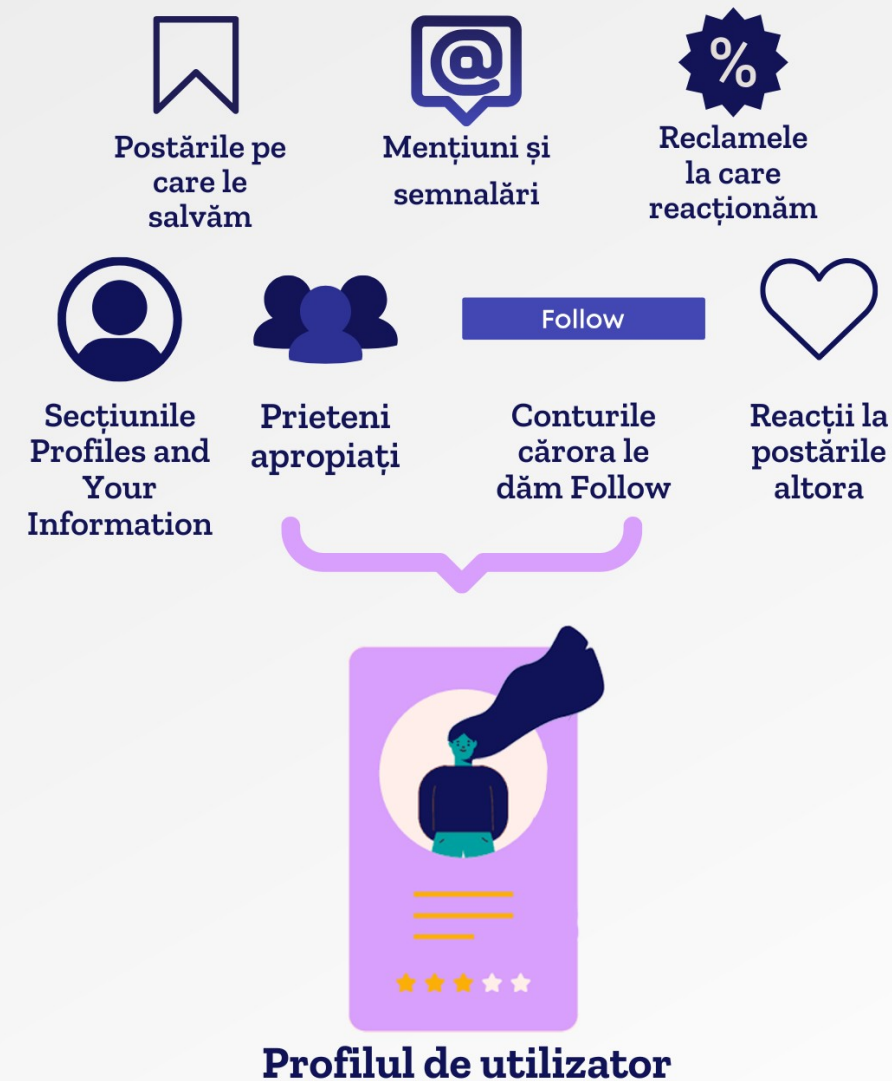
Postările pe care le salvăm

Mențiuni și semnalări

%

Reclamele la care reacționăm

Follow

Secțiunile Profiles and Your Information

Prieteni apropiați

Conturile cărora le dăm Follow

Reacții la postările altora

Profilul de utilizator